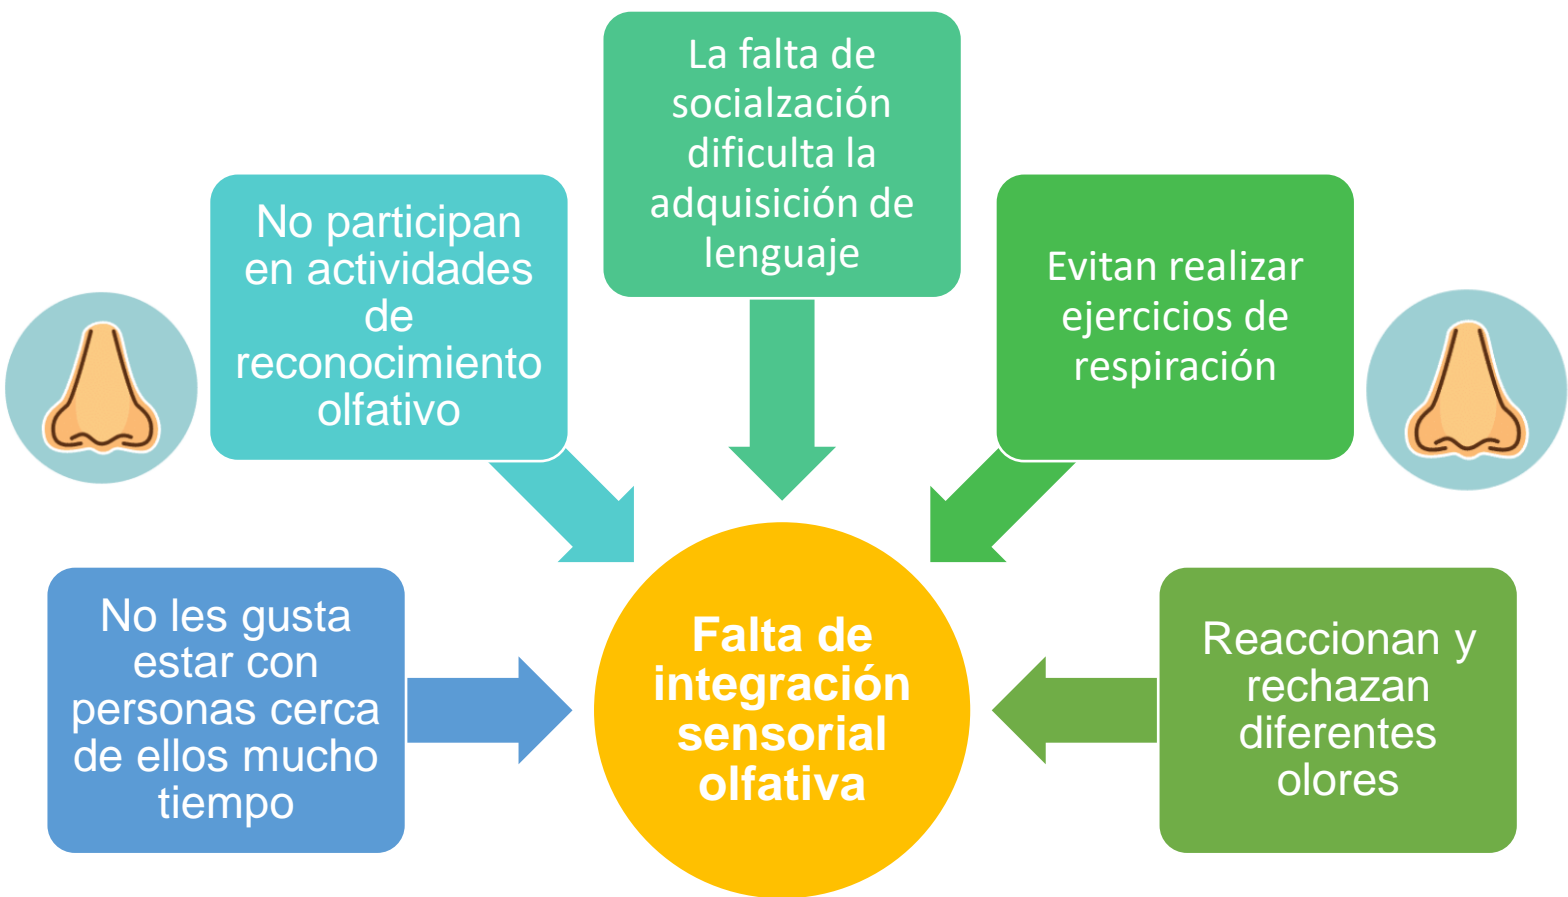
La falta de socialzación dificulta la adquisición de lenguaje

No participan en actividades de reconocimiento olfativo

Evitan realizar ejercicios de respiración

No les gusta estar con personas cerca de ellos mucho tiempo

Falta de integración sensorial olfativa

Reaccionan y rechazan diferentes olores